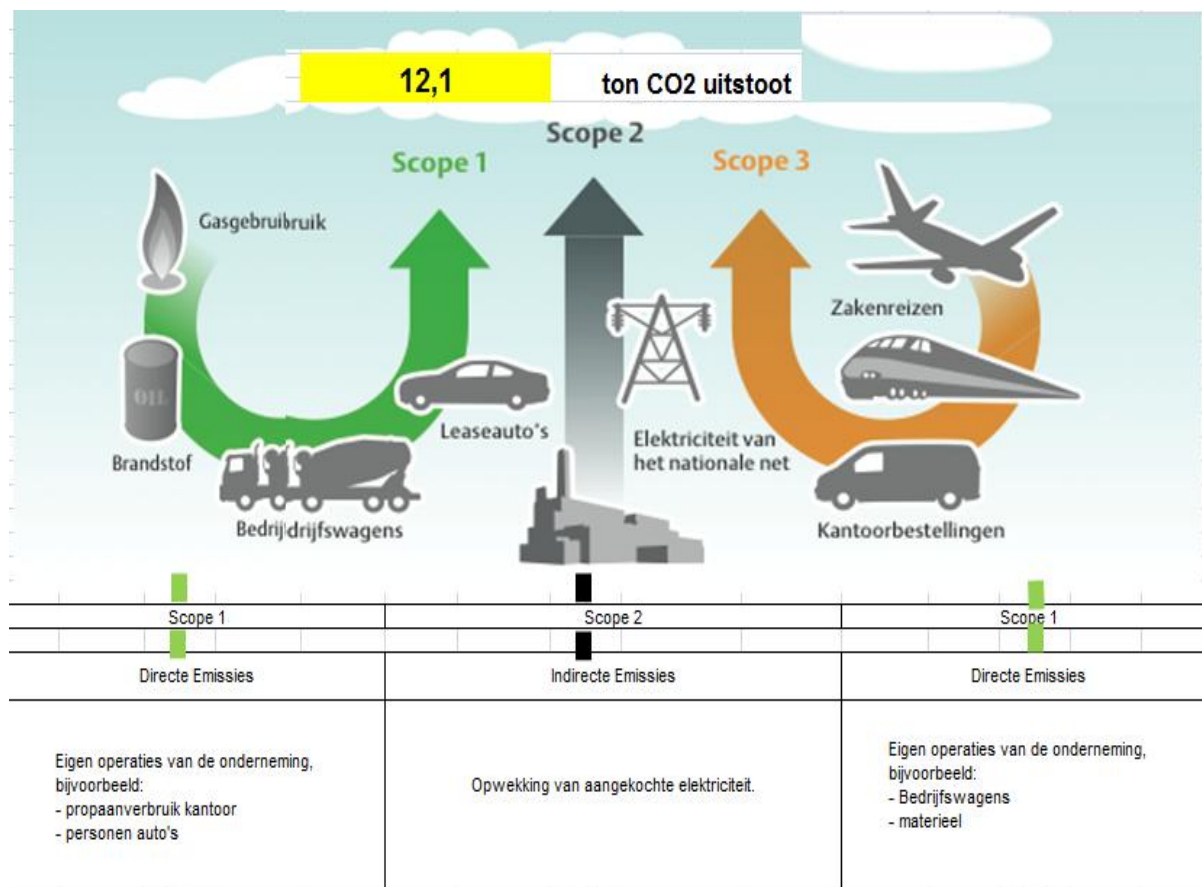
12,1 ton CO2 uitstoot

Scope 2

Scope 1

Scope 3

Gasgebruibruik

Brandstof

Bedrijfdrijfswagens

Leaseauto's

Elektriciteit van het nationale net

Zakenreizen

Kantoorbestellingen

| Scope 1 | Scope 2 | Scope 1 |
|---|---|---|
| Directe Emissies | Indirecte Emissies | Directe Emissies |
| Eigen operaties van de onderneming, bijvoorbeeld:<br>- propaanverbruik kantoor<br>- personen auto's | Opwekking van aangekochte elektriciteit. | Eigen operaties van de onderneming, bijvoorbeeld:<br>- Bedrijfswagens<br>- materieel |